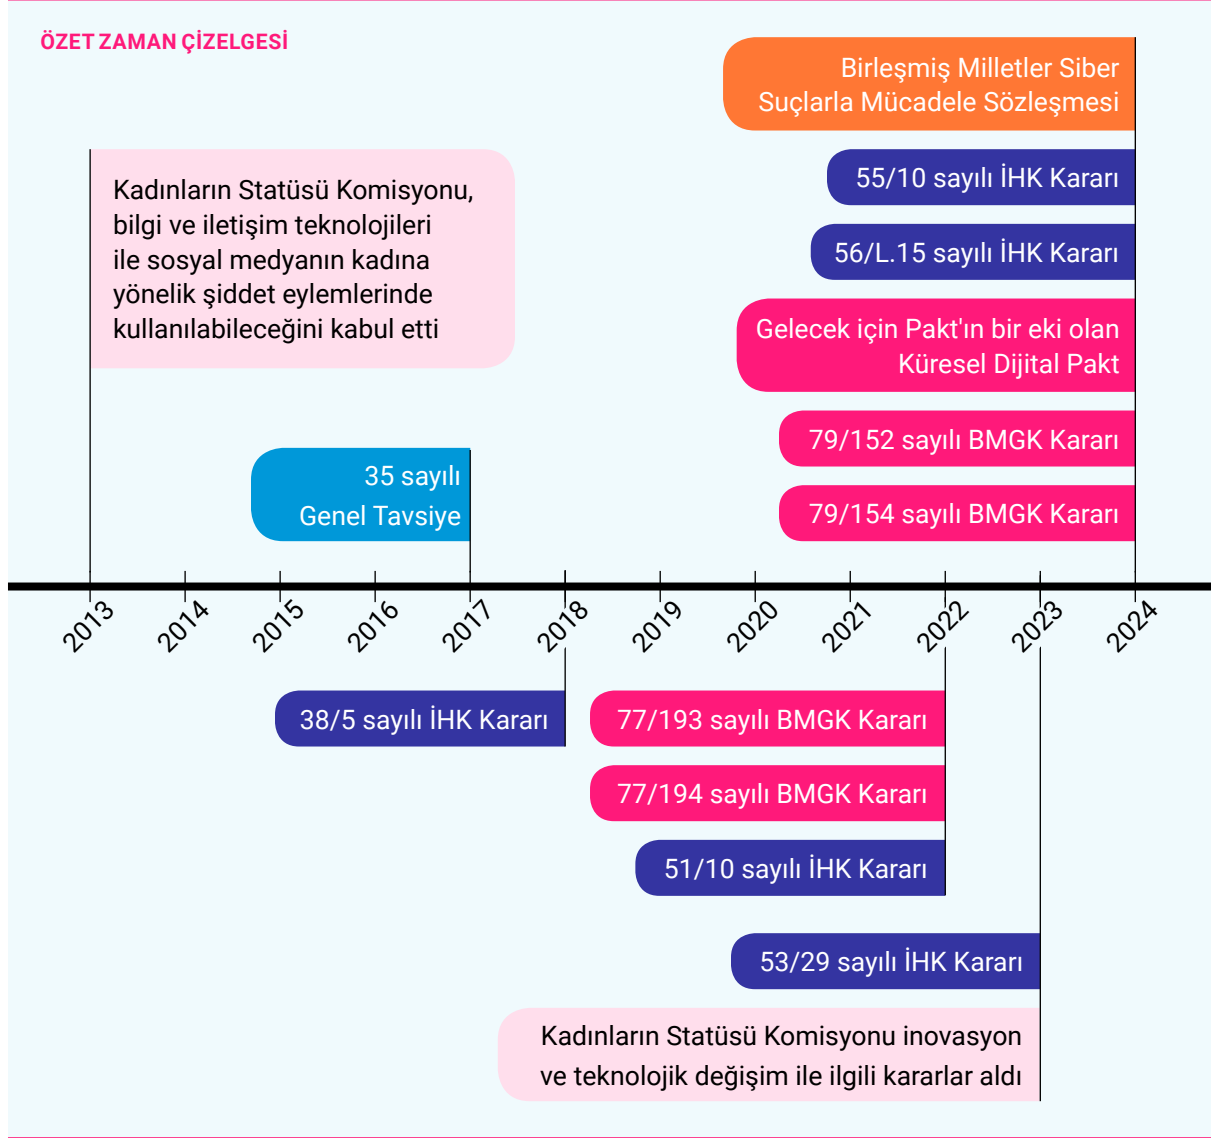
ÖZET ZAMAN ÇİZELGESİ

Birleşmiş Milletler Siber Suçlarla Mücadele Sözleşmesi

55/10 sayılı İHK Kararı

56/L.15 sayılı İHK Kararı

Gelecek için Pakt'ın bir eki olan Küresel Dijital Pakt

79/152 sayılı BMGK Kararı

79/154 sayılı BMGK Kararı

Kadınların Statüsü Komisyonu, bilgi ve iletişim teknolojileri ile sosyal medyanın kadına yönelik şiddet eylemlerinde kullanılabileceğini kabul etti

35 sayılı Genel Tavsiye

2013
2014
2015
2016
2017
2018
2019
2020
2021
2022
2023
2024

38/5 sayılı İHK Kararı

77/193 sayılı BMGK Kararı

77/194 sayılı BMGK Kararı

51/10 sayılı İHK Kararı

53/29 sayılı İHK Kararı

Kadınların Statüsü Komisyonu inovasyon ve teknolojik değişim ile ilgili kararlar aldı